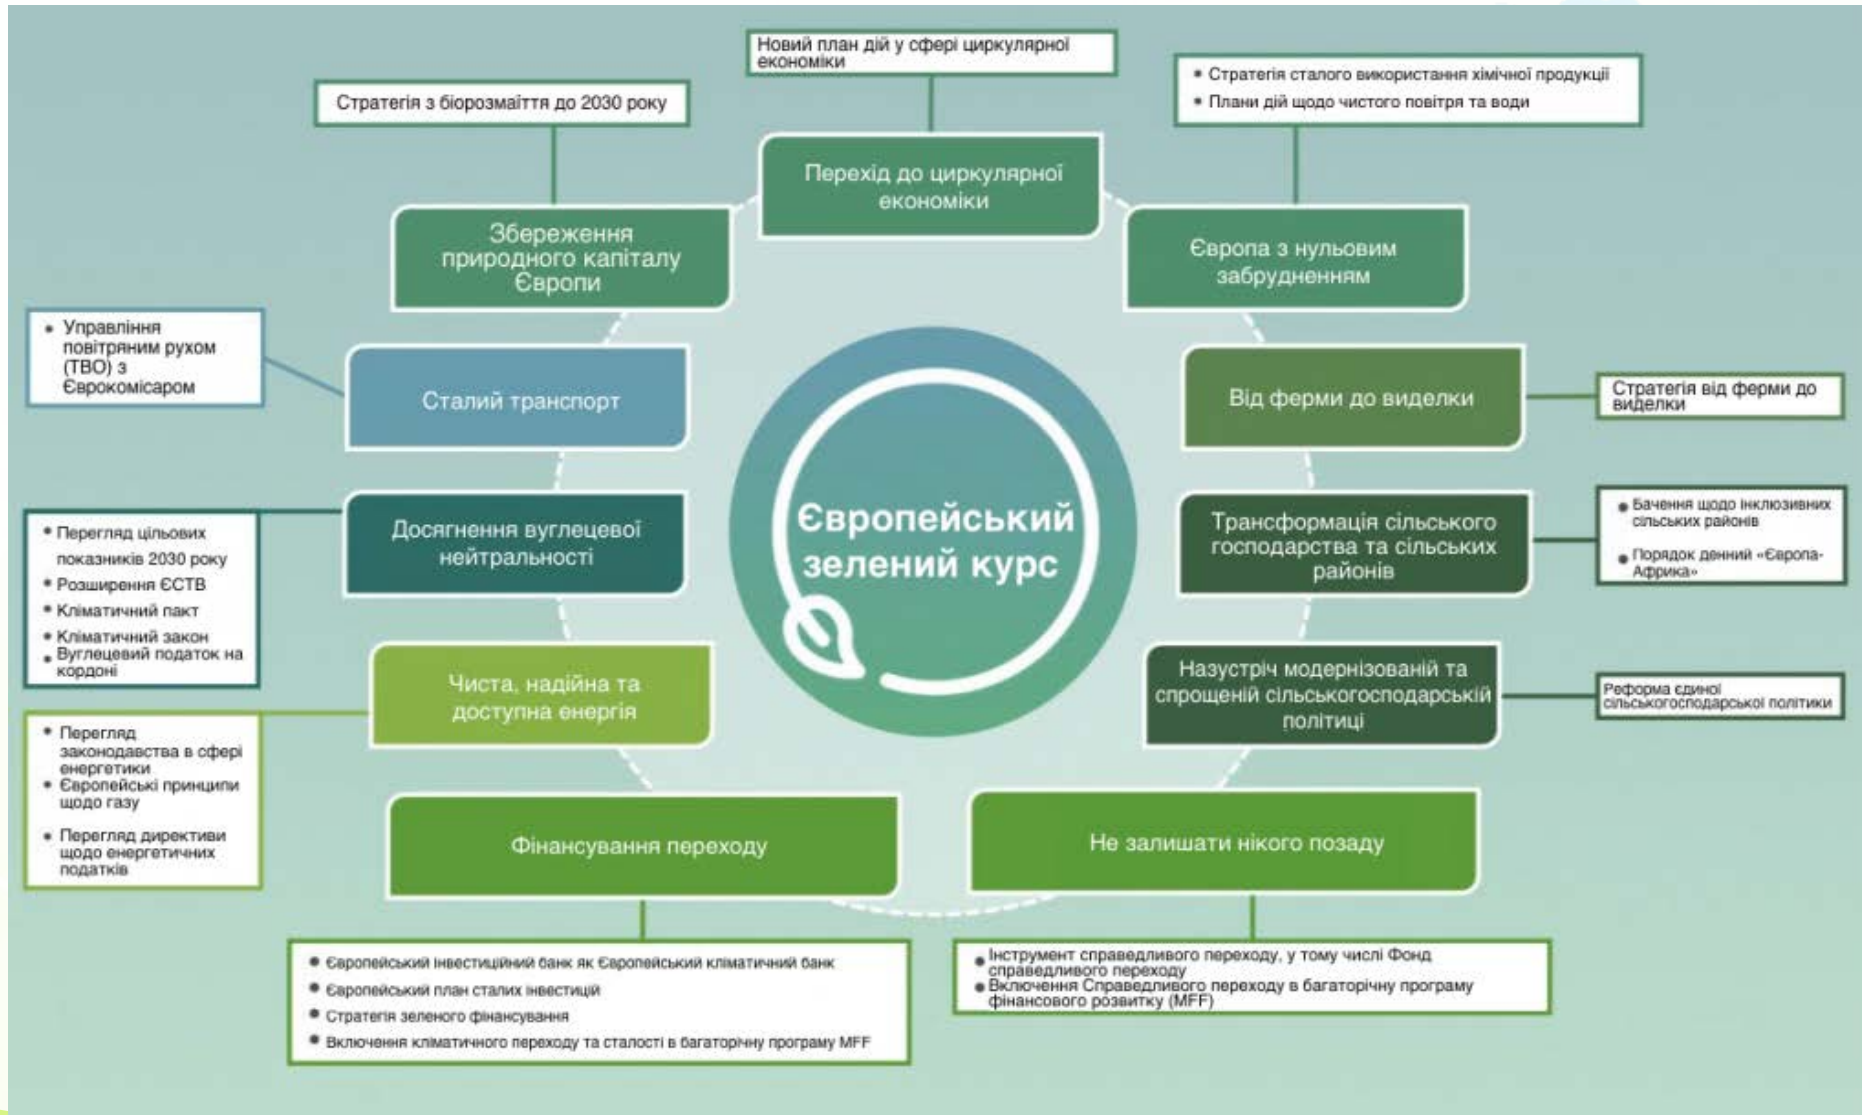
Новий план дій у сфері циркулярної економіки

Стратегія з біорозмаїття до 2030 року

• Стратегія сталого використання хімічної продукції
• Плани дій щодо чистого повітря та води

Перехід до циркулярної економіки

Збереження природного капіталу Європи

Європа з нульовим забрудненням

• Управління повітряним рухом (ТВО) з Єврокомісаром

Сталий транспорт

Від ферми до виделки

Стратегія від ферми до виделки

Європейський зелений курс

• Перегляд цільових показників 2030 року
• Розширення ЄСТВ
• Кліматичний пакт
• Кліматичний закон
• Вуглецевий податок на кордоні

Досягнення вуглецевої нейтральності

Трансформація сільського господарства та сільських районів

• Бачення щодо інклюзивних сільських районів
• Порядок денний «Європа-Африка»

Чиста, надійна та доступна енергія

Назустріч модернізованій та спрощеній сільськогосподарській політиці

Реформа єдиної сільськогосподарської політики

• Перегляд законодавства в сфері енергетики
• Європейські принципи щодо газу
• Перегляд директиви щодо енергетичних податків

Фінансування переходу

Не залишати нікого позаду

• Європейський інвестиційний банк як Європейський кліматичний банк
• Європейський план сталих інвестицій
• Стратегія зеленого фінансування
• Включення кліматичного переходу та сталості в багаторічну програму MFF

• Інструмент справедливого переходу, у тому числі Фонд справедливого переходу
• Включення Справедливого переходу в багаторічну програму фінансового розвитку (MFF)